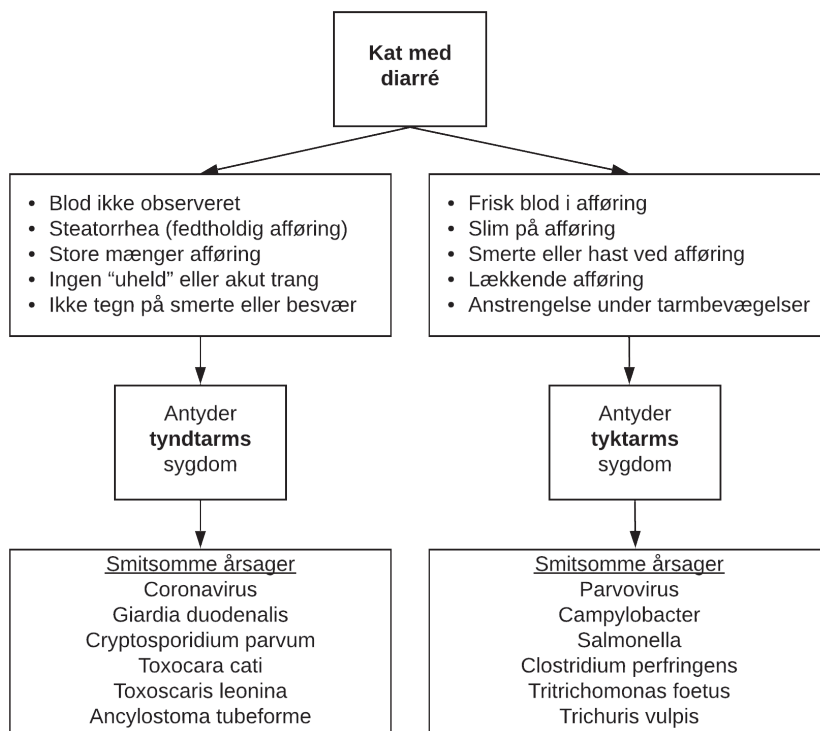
Kat med diarré

- Blod ikke observeret
- Steatorrhea (fedtholdig afføring)
- Store mænger afføring
- Ingen "uheld" eller akut trang
- Ikke tegn på smerte eller besvær

Antyder **tyndtarms** sygdom

Smitsomme årsager
Coronavirus
Giardia duodenalis
Cryptosporidium parvum
Toxocara cati
Toxoscaris leonina
Ancylostoma tubeforme

- Frisk blod i afføring
- Slim på afføring
- Smerte eller hast ved afføring
- Lækkende afføring
- Anstrengelse under tarmbevægelser

Antyder **tyktarms** sygdom

Smitsomme årsager
Parvovirus
Campylobacter
Salmonella
Clostridium perfringens
Tritrichomonas foetus
Trichuris vulpis